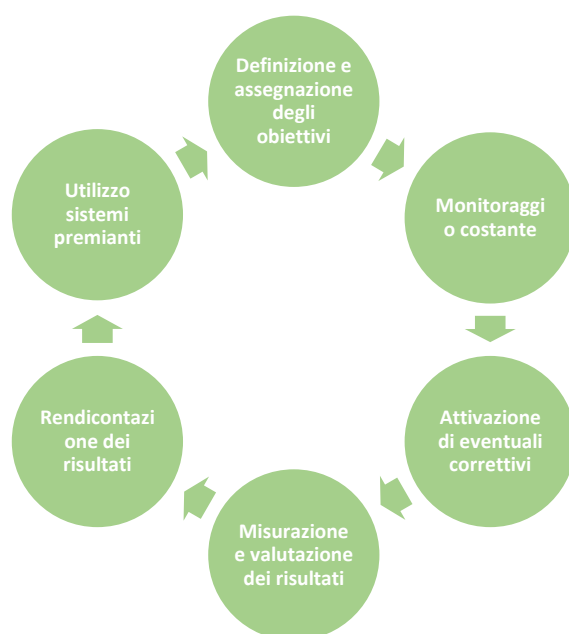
Definizione e assegnazione degli obiettivi

Monitoraggi o costante

Attivazione di eventuali correttivi

Misurazione e valutazione dei risultati

Rendicontazi one dei risultati

Utilizzo sistemi premianti